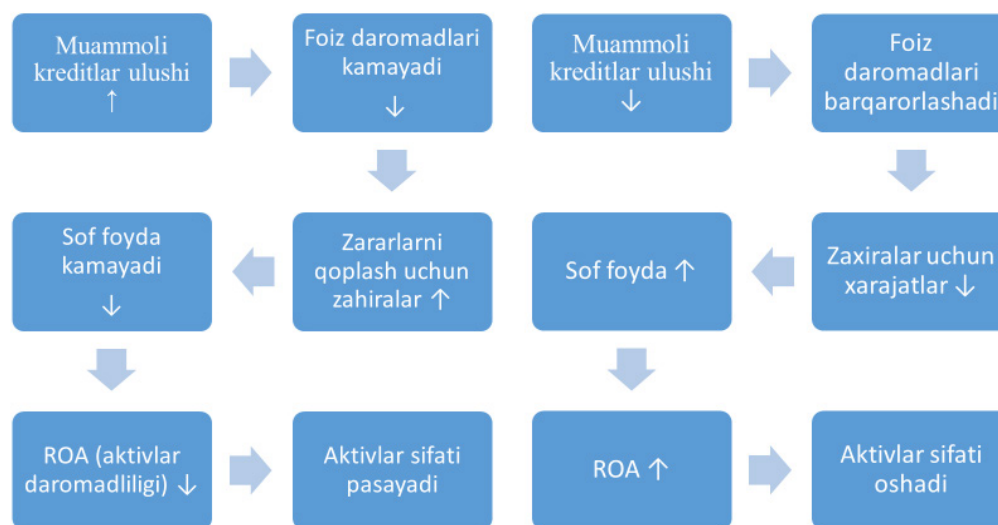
Muammoli kreditlar ulushi ↑

Foiz daromadlari kamayadi ↓

Muammoli kreditlar ulushi ↓

Foiz daromadlari barqarorlashadi

Sof foyda kamayadi ↓

Zararlarni qoplash uchun zahiralar ↑

Sof foyda ↑

Zaxiralar uchun xarajatlar ↓

ROA (aktivlar daromadliligi) ↓

Aktivlar sifati pasayadi

ROA ↑

Aktivlar sifati oshadi